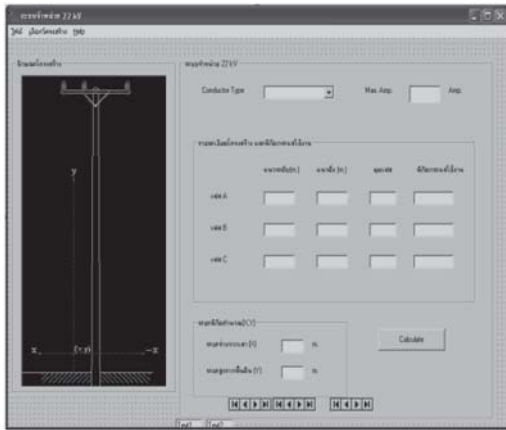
ระบบจำหน่าย 22 kV

ไฟล์ เลือกโครงสร้าง Help

รูปแบบโครงสร้าง

y

x

(x, y)

-x

ระบบจำหน่าย 22 kV

Conductor Type

Max Amp.

Amp.

ตำแหน่งโครงสร้าง และพิกัดกระแสไฟฟ้า

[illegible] (m.)

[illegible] (m.)

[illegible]

พิกัดกระแสไฟฟ้า

เฟส A

เฟส B

เฟส C

พิกัด (x, y)

ระยะ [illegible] (x)

m.

ระยะ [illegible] (Y)

m.

Calculate

Text1

Text2